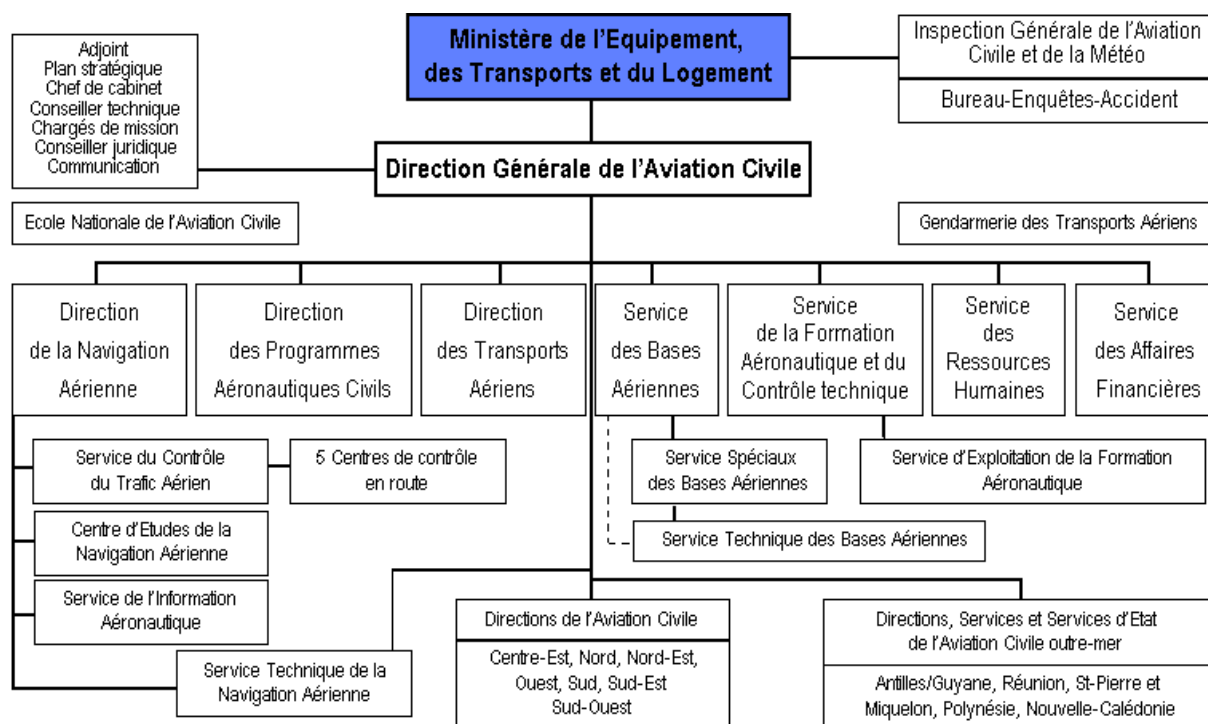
Ministère de l'Equipement, des Transports et du Logement

Adjoint
Plan stratégique
Chef de cabinet
Conseiller technique
Chargés de mission
Conseiller juridique
Communication

Inspection Générale de l'Aviation Civile et de la Météo

Bureau-Enquêtes-Accident

Direction Générale de l'Aviation Civile

Ecole Nationale de l'Aviation Civile

Gendarmerie des Transports Aériens

Direction de la Navigation Aérienne

Direction des Programmes Aéronautiques Civils

Direction des Transports Aériens

Service des Bases Aériennes

Service de la Formation Aéronautique et du Contrôle technique

Service des Ressources Humaines

Service des Affaires Financières

Service du Contrôle du Trafic Aérien

5 Centres de contrôle en route

Service Spéciaux des Bases Aériennes

Service d'Exploitation de la Formation Aéronautique

Centre d'Etudes de la Navigation Aérienne

Service Technique des Bases Aériennes

Service de l'Information Aéronautique

Directions de l'Aviation Civile

Centre-Est, Nord, Nord-Est, Ouest, Sud, Sud-Est Sud-Ouest

Directions, Services et Services d'Etat de l'Aviation Civile outre-mer

Antilles/Guyane, Réunion, St-Pierre et Miquelon, Polynésie, Nouvelle-Calédonie

Service Technique de la Navigation Aérienne